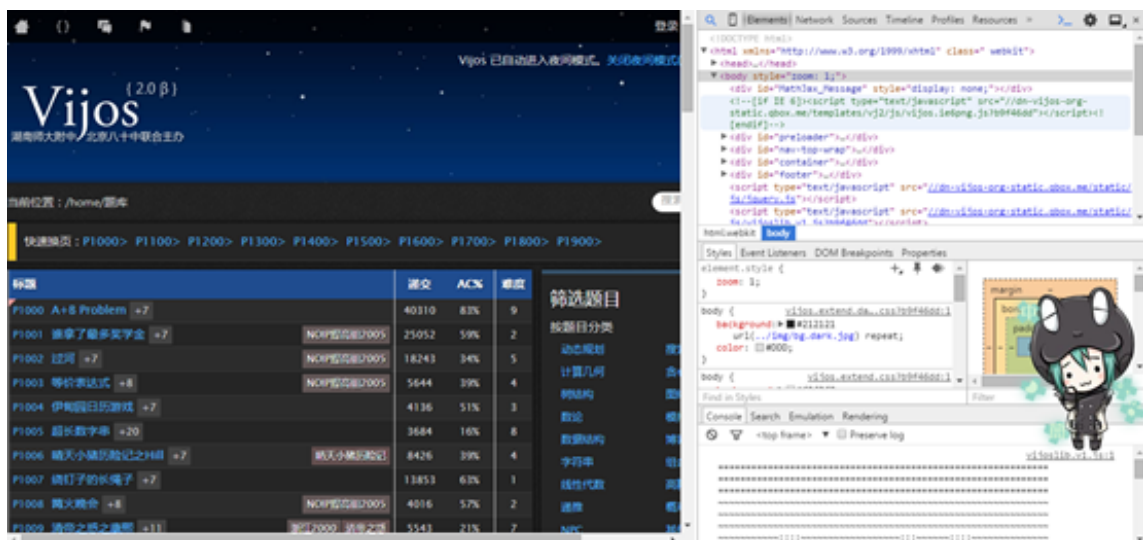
登录

Vijos 已自动进入夜间模式。关闭夜间模式

Vijos (2.0 β)
湖南师大附中 北京八十中联合主办

当前位置：/home/题库

快速换页：P1000> P1100> P1200> P1300> P1400> P1500> P1600> P1700> P1800> P1900>

| 标题 | | 递交 | AC% | 难度 |
|---|---|---|---|---|
| P1000 A+B Problem +7 | | 40310 | 83% | 9 |
| P1001 谁拿了最多奖学金 +7 | NOIP提高组2005 | 25052 | 59% | 2 |
| P1002 过河 +7 | NOIP提高组2005 | 18243 | 34% | 5 |
| P1003 等价表达式 +8 | NOIP提高组2005 | 5644 | 39% | 4 |
| P1004 伊甸园日历游戏 +7 | | 4136 | 51% | 3 |
| P1005 超长数字串 +20 | | 3684 | 16% | 8 |
| P1006 晴天小猪历险记之Hill +7 | 晴天小猪历险记 | 8426 | 39% | 4 |
| P1007 绕钉子的长绳子 +7 | | 13853 | 63% | 1 |
| P1008 篝火晚会 +8 | NOIP提高组2005 | 4016 | 57% | 2 |
| P1009 清帝之惑之康熙 +11 | 清帝2000 清帝之惑 | 5543 | 21% | 7 |

筛选题目
按题目分类
动态规划
计算几何
树结构
数论
数据结构
字符串
线性代数
递推
NPC

Elements Network Sources Timeline Profiles Resources

<!DOCTYPE html>
<html xmlns="http://www.w3.org/1999/xhtml" class=" webkit">
<head>…</head>
<body style="zoom: 1;">
<div id="MathJax_Message" style="display: none;"></div>
<!--[if IE 6]><script type="text/javascript" src="//dn-vijos-org-static.qbox.me/templates/vj2/js/vijos.ie6png.js?b9f46dd"></script><![endif]-->
<div id="preloader">…</div>
<div id="nav-top-wrap">…</div>
<div id="container">…</div>
<div id="footer">…</div>
<script type="text/javascript" src="//dn-vijos-org-static.qbox.me/static/js/jquery.js"></script>
<script type="text/javascript" src="//dn-vijos-org-static.qbox.me/static/

html.webkit body

Styles Event Listeners DOM Breakpoints Properties

element.style {
zoom: 1;
}

body { vijos.extend.da...css?b9f46dd:1
background: #212121 url(../img/bg.dark.jpg) repeat;
color: #000;
}

body { vijos.extend.css?b9f46dd:1

Find in Styles

margin
border

Filter

Console Search Emulation Rendering

<top frame> Preserve log

vijos1ib.v1.js:1